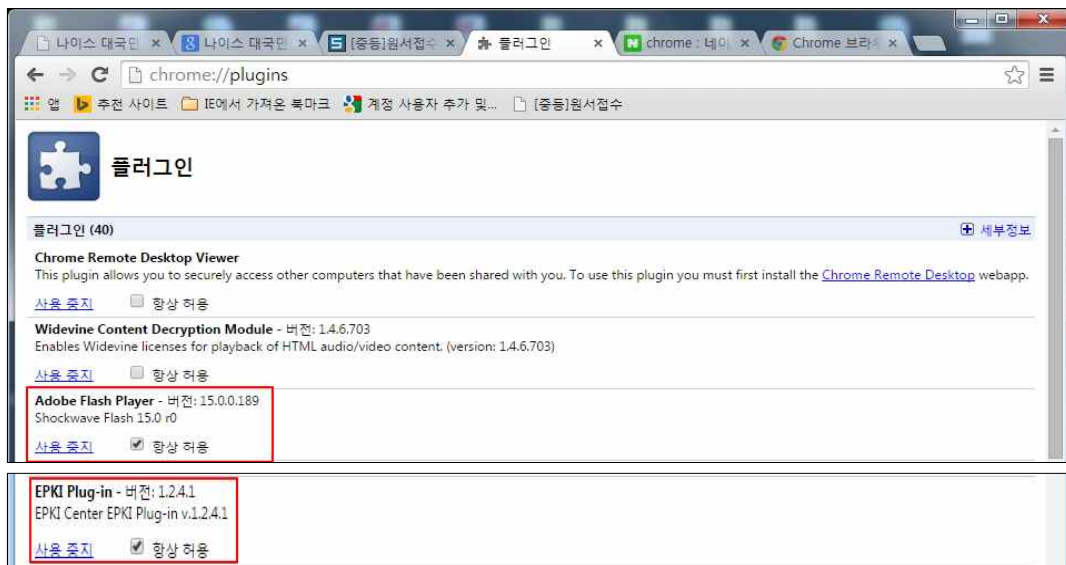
나이스 대국민 × | 나이스 대국민 × | [중등]원서접수 × | 플러그인 × | chrome : 네이 × | Chrome 브라 ×

chrome://plugins

앱 | 추천 사이트 | IE에서 가져온 북마크 | 계정 사용자 추가 및... | [중등]원서접수

플러그인

플러그인 (40)

세부정보

Chrome Remote Desktop Viewer
This plugin allows you to securely access other computers that have been shared with you. To use this plugin you must first install the Chrome Remote Desktop webapp.

사용 중지 항상 허용

Widevine Content Decryption Module - 버전: 1.4.6.703
Enables Widevine licenses for playback of HTML audio/video content. (version: 1.4.6.703)

사용 중지 항상 허용

Adobe Flash Player - 버전: 15.0.0.189
Shockwave Flash 15.0 r0

사용 중지 항상 허용

EPKI Plug-in - 버전: 1.2.4.1
EPKI Center EPKI Plug-in v.1.2.4.1

사용 중지 항상 허용